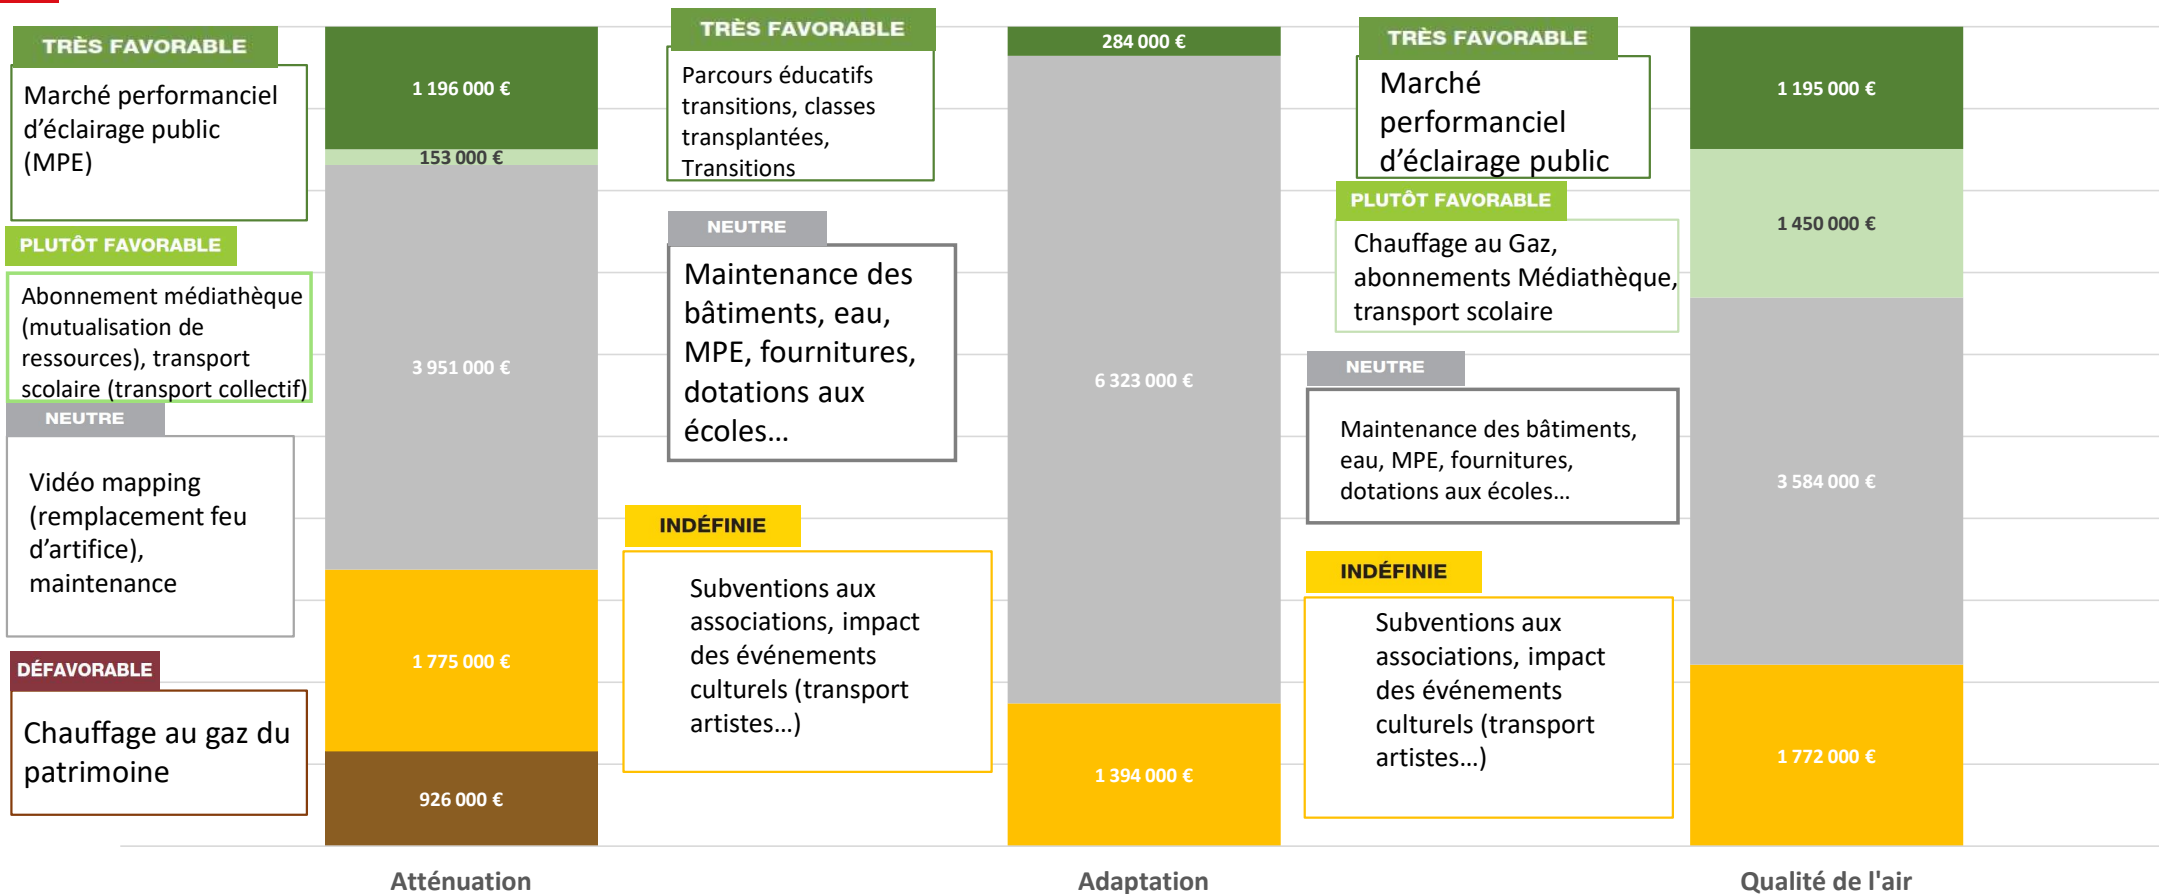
TRÈS FAVORABLE

Marché performanciel d'éclairage public (MPE)

PLUTÔT FAVORABLE

Abonnement médiathèque (mutualisation de ressources), transport scolaire (transport collectif)

NEUTRE

Vidéo mapping (remplacement feu d'artifice), maintenance

DÉFAVORABLE

Chauffage au gaz du patrimoine

1 196 000 €

153 000 €

3 951 000 €

1 775 000 €

926 000 €

TRÈS FAVORABLE

Parcours éducatifs transitions, classes transplantées, Transitions

NEUTRE

Maintenance des bâtiments, eau, MPE, fournitures, dotations aux écoles…

INDÉFINIE

Subventions aux associations, impact des événements culturels (transport artistes…)

284 000 €

6 323 000 €

1 394 000 €

TRÈS FAVORABLE

Marché performanciel d'éclairage public

PLUTÔT FAVORABLE

Chauffage au Gaz, abonnements Médiathèque, transport scolaire

NEUTRE

Maintenance des bâtiments, eau, MPE, fournitures, dotations aux écoles…

INDÉFINIE

Subventions aux associations, impact des événements culturels (transport artistes…)

1 195 000 €

1 450 000 €

3 584 000 €

1 772 000 €

Atténuation

Adaptation

Qualité de l'air